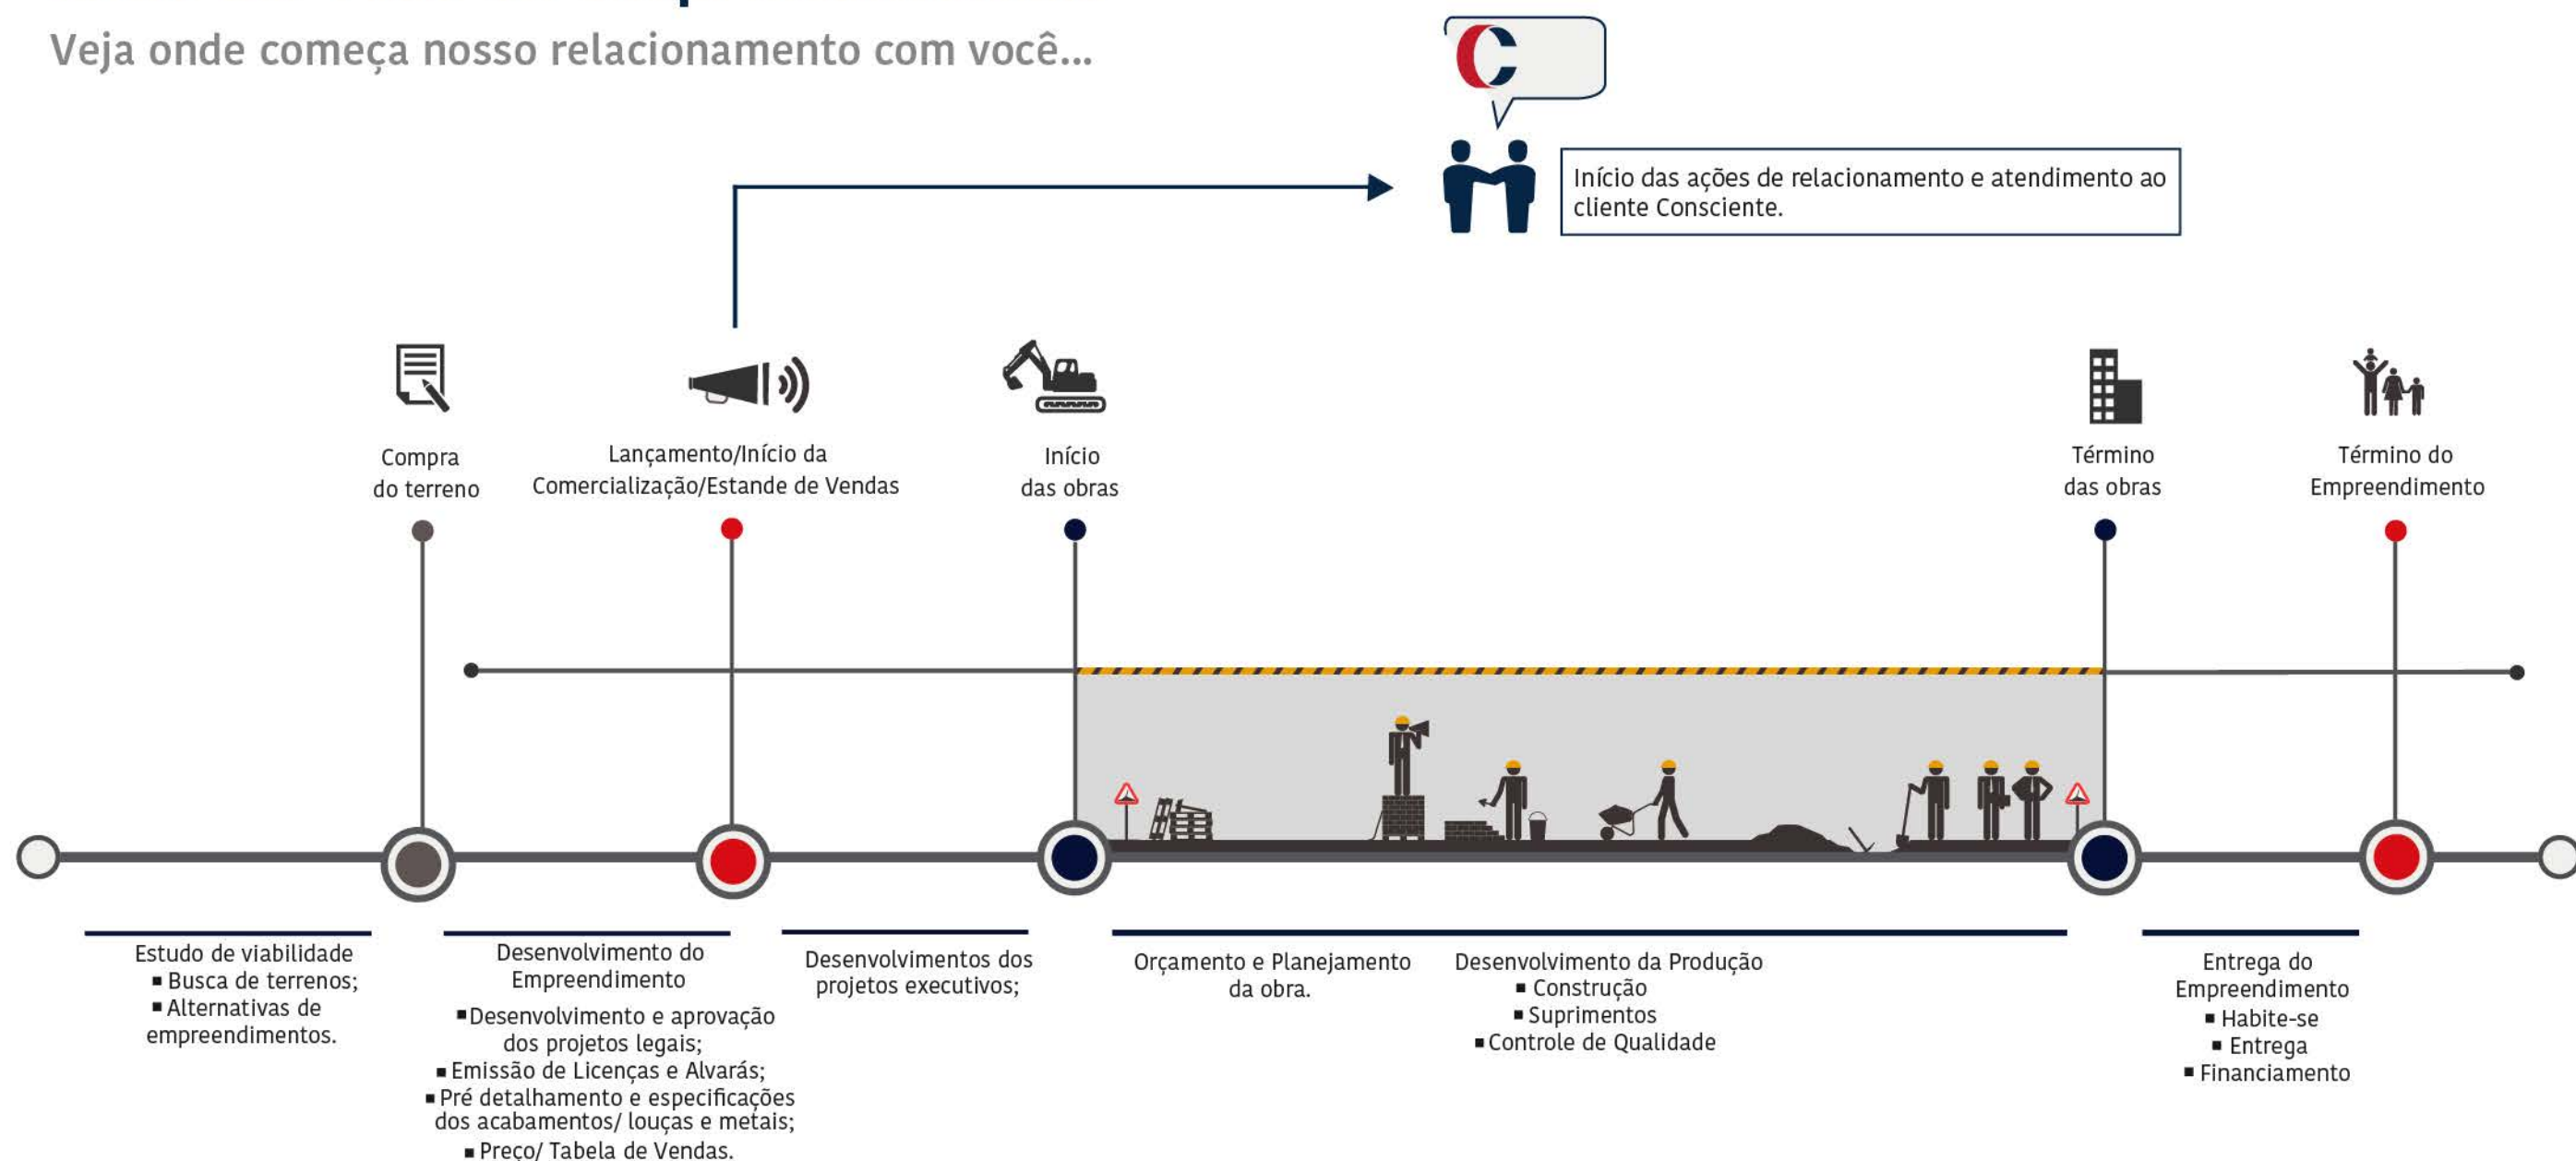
Veja onde começa nosso relacionamento com você...

Início das ações de relacionamento e atendimento ao cliente Consciente.

Compra do terreno

Lançamento/Início da Comercialização/Estande de Vendas

Início das obras

Término das obras

Término do Empreendimento

Estudo de viabilidade
▪ Busca de terrenos;
▪ Alternativas de empreendimentos.

Desenvolvimento do Empreendimento
▪ Desenvolvimento e aprovação dos projetos legais;
▪ Emissão de Licenças e Alvarás;
▪ Pré detalhamento e especificações dos acabamentos/ louças e metais;
▪ Preço/ Tabela de Vendas.

Desenvolvimentos dos projetos executivos;

Orçamento e Planejamento da obra.

Desenvolvimento da Produção
▪ Construção
▪ Suprimentos
▪ Controle de Qualidade

Entrega do Empreendimento
▪ Habite-se
▪ Entrega
▪ Financiamento